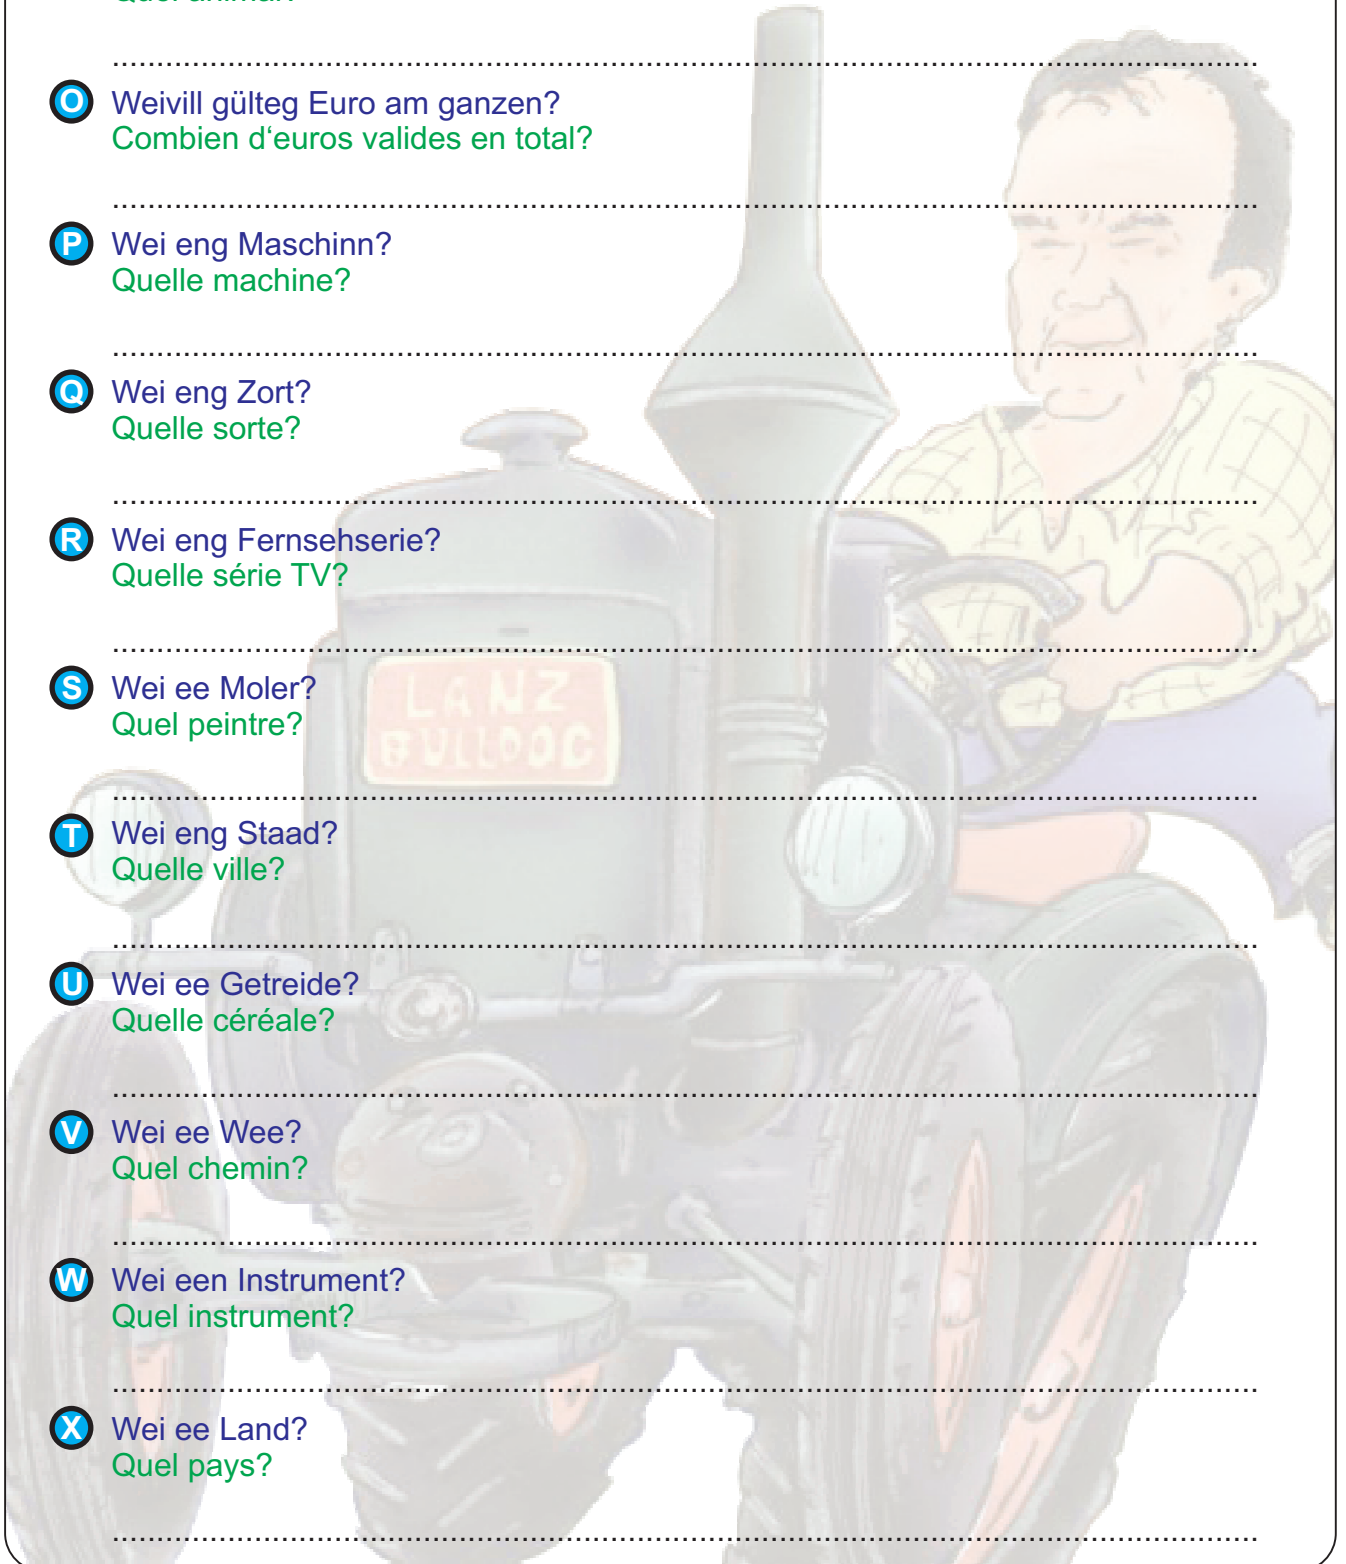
Quel animal?

O Weivill gülteg Euro am ganzen?
Combien d‘euros valides en total?

P Wei eng Maschinn?
Quelle machine?

Q Wei eng Zort?
Quelle sorte?

R Wei eng Fernsehserie?
Quelle série TV?

S Wei ee Moler?
Quel peintre?

LANZ BULLDOG

T Wei eng Staad?
Quelle ville?

U Wei ee Getreide?
Quelle céréale?

V Wei ee Wee?
Quel chemin?

W Wei een Instrument?
Quel instrument?

X Wei ee Land?
Quel pays?